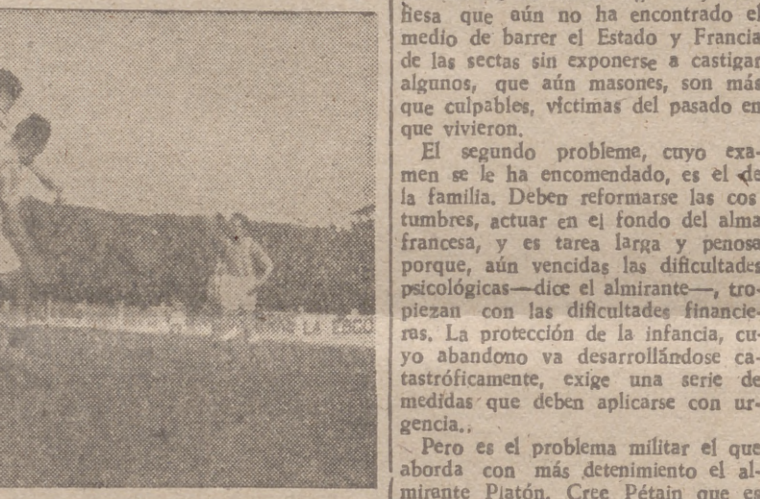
LA ESCO

fiesa que aún no ha encontrado el medio de barrer el Estado y Francia de las sectas sin exponerse a castigar algunos, que aún masones, son más que culpables, víctimas del pasado en que vivieron.

El segundo probleme, cuyo examen se le ha encomendado, es el de la familia. Deben reformarse las costumbres, actuar en el fondo del alma francesa, y es tarea larga y penosa porque, aún vencidas las dificultades psicológicas—dice el almirante—, tropiezan con las dificultades financieras. La protección de la infancia, cuyo abandono va desarrollándose catastróficamente, exige una serie de medidas que deben aplicarse con urgencia.

Pero es el problema militar el que aborda con más detenimiento el almirante Platón. Cree Pétain que en